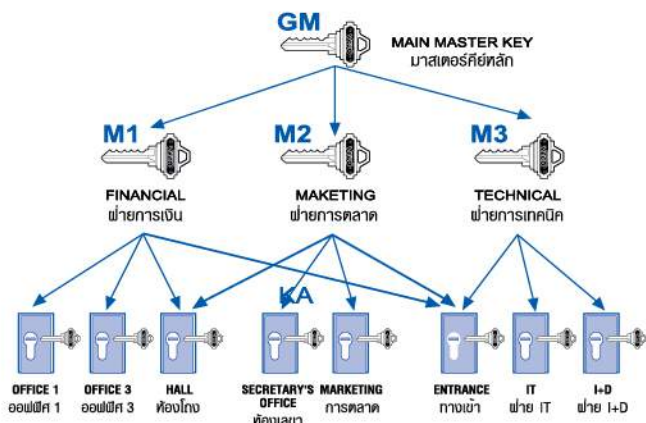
GM
MAIN MASTER KEY
มาสเตอร์คีย์หลัก

M1
FINANCIAL
ฝ่ายการเงิน

M2
MAKETING
ฝ่ายการตลาด

M3
TECHNICAL
ฝ่ายการเทคนิค

KA

OFFICE 1
ออฟฟิศ 1

OFFICE 3
ออฟฟิศ 3

HALL
ห้องโถง

SECRETARY'S OFFICE
ห้องเลขา

MARKETING
การตลาด

ENTRANCE
ทางเข้า

IT
ฝ่าย IT

I+D
ฝ่าย I+D